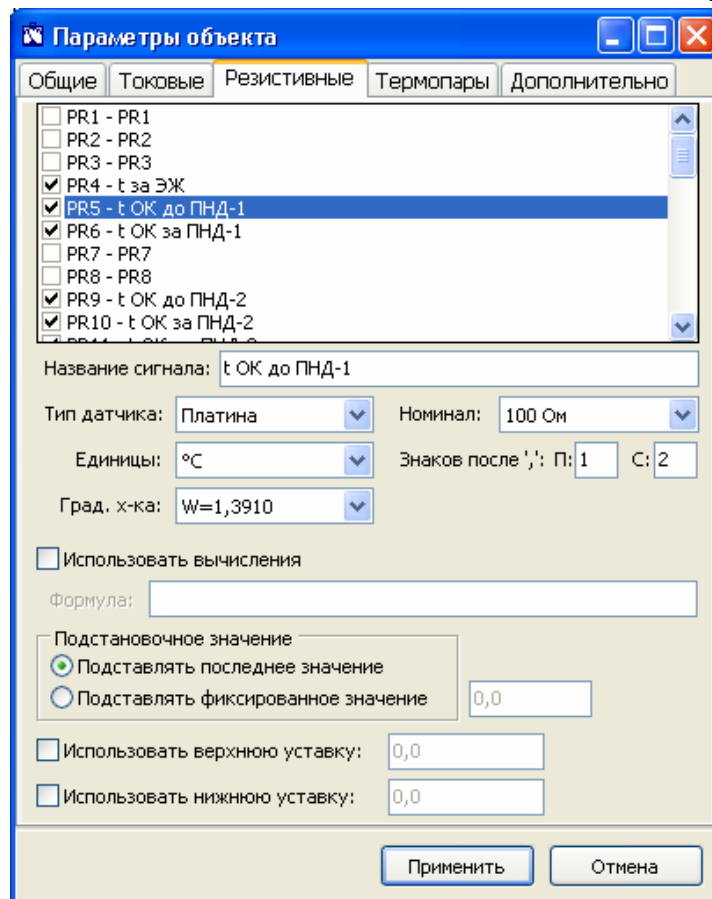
Параметры объекта

Общие | Токовые | Резистивные | Термопары | Дополнительно

PR1 - PR1
PR2 - PR2
PR3 - PR3
PR4 - t за ЭЖ
PR5 - t OK до ПНД-1
PR6 - t OK за ПНД-1
PR7 - PR7
PR8 - PR8
PR9 - t OK до ПНД-2
PR10 - t OK за ПНД-2
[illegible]

Название сигнала: t OK до ПНД-1

Тип датчика: Платина
Номинал: 100 Ом
Единицы: °C
Знаков после ',': П: 1 С: 2
Град. х-ка: W=1,3910

Использовать вычисления

Формула:

Подстановочное значение
Подставлять последнее значение
Подставлять фиксированное значение 0,0

Использовать верхнюю уставку: 0,0

Использовать нижнюю уставку: 0,0

Применить
Отмена